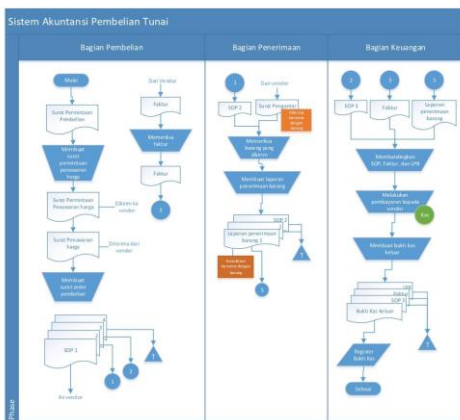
Sistem Akuntansi Pembelian Tunai

Bagian Pembelian

Mulai

Surat Permintaan Pembelian

Membuat surat permintaan penawaran harga

Surat Permintaan Penawaran harga

Dikirim ke vendor

Surat Penawaran harga

Diterima dari vendor

Membuat surat order pembelian

SOP 1

1

2

3

T

Ke vendor

Dari Vendor

Faktur

Memeriksa faktur

Faktur

3

Bagian Penerimaan

1

Dari vendor

SOP 2

Surat Pengantar

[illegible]

Memeriksa barang yang diterima

Membuat laporan penerimaan barang

SOP 2

Laporan penerimaan barang 1

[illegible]

T

5

Bagian Keuangan

2

3

5

SOP 1

Faktur

Laporan penerimaan barang

Membandingkan SOP, Faktur, dan LPB

Melakukan pembayaran kepada vendor

Kas

Membuat bukti kas keluar

Faktur

SOP 1

LPB

Bukti Kas Keluar

T

Register Bukti Kas

Selesai

Phase